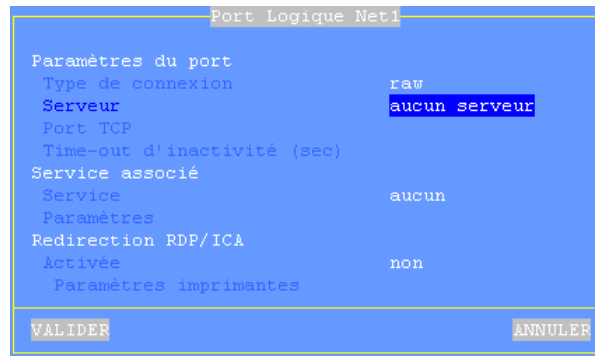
Port Logique Net1

Paramètres du port
Type de connexion raw
Serveur aucun serveur
Port TCP
Time-out d'inactivité (sec)
Service associé
Service aucun
Paramètres
Redirection RDP/ICA
Activée non
Paramètres imprimantes

VALIDER ANNULER